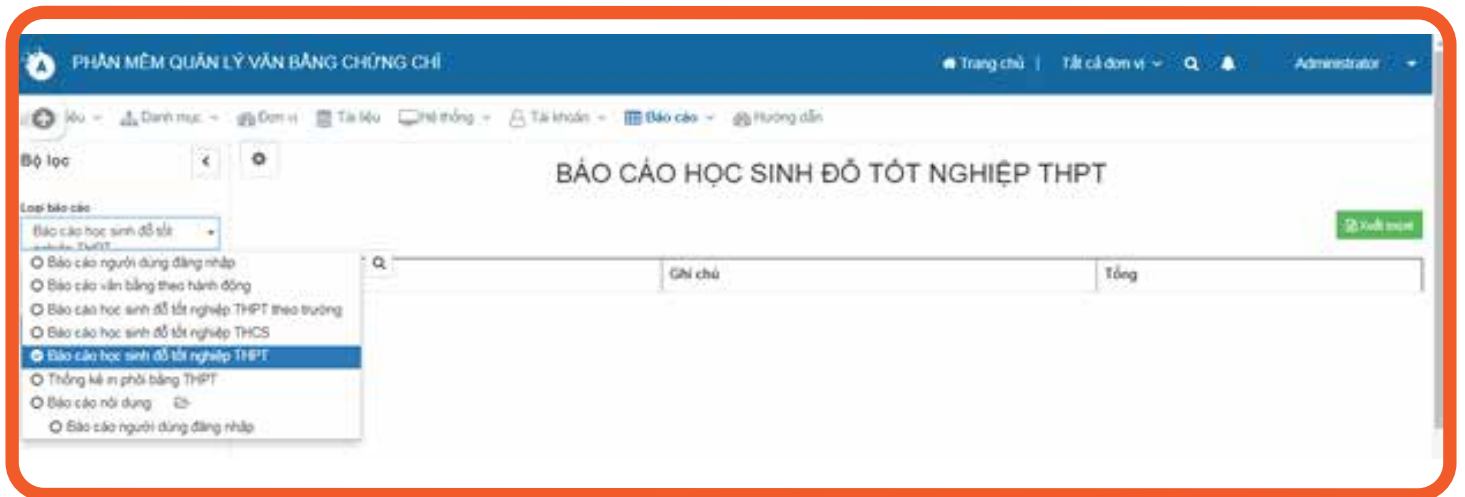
PHẦN MỀM QUẢN LÝ VĂN BẰNG CHỨNG CHỈ

Trang chủ | Tất cả đơn vị Administrator

liệu Danh mục Đơn vị Tài liệu Hệ thống Tài khoản Báo cáo Hướng dẫn

Bộ lọc

Loại báo cáo

Báo cáo học sinh đỗ tốt nghiệp THPT

Báo cáo người dùng đăng nhập
Báo cáo văn bằng theo hành động
Báo cáo học sinh đỗ tốt nghiệp THPT theo trường
Báo cáo học sinh đỗ tốt nghiệp THCS
Báo cáo học sinh đỗ tốt nghiệp THPT
Thống kê in phôi bằng THPT
Báo cáo nội dung
Báo cáo người dùng đăng nhập

BÁO CÁO HỌC SINH ĐỖ TỐT NGHIỆP THPT

Xuất excel

| | Ghi chú | Tổng |
|---|---|---|